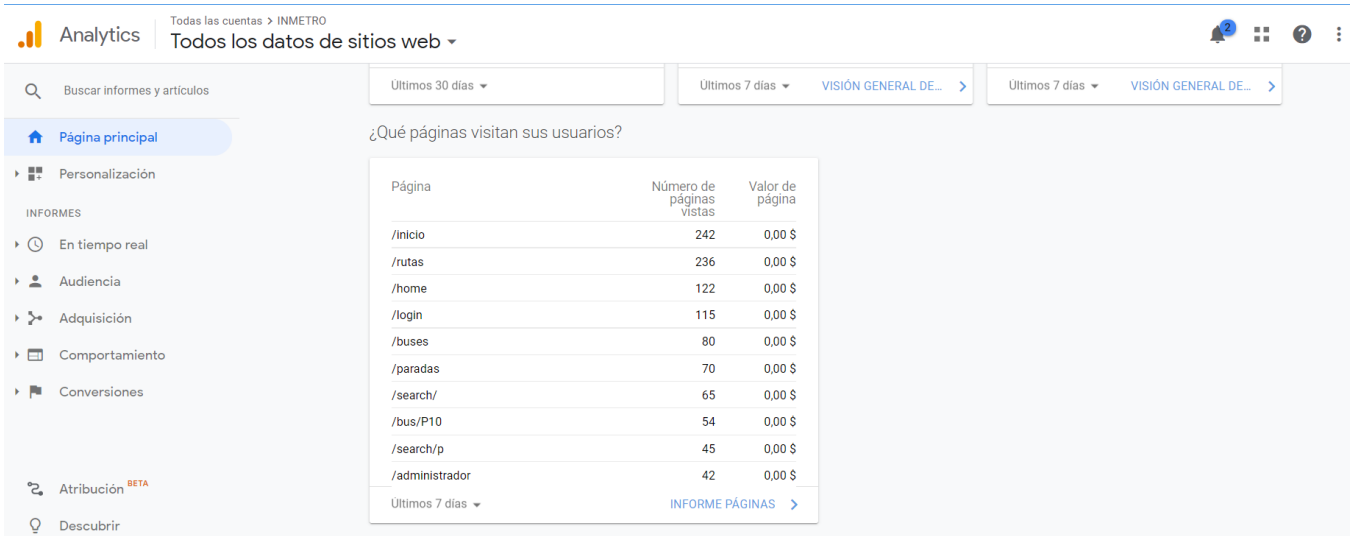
Analytics

Todas las cuentas > INMETRO
Todos los datos de sitios web

2

Buscar informes y artículos

Página principal

Personalización

INFORMES

En tiempo real

Audiencia

Adquisición

Comportamiento

Conversiones

Atribución BETA

Descubrir

Últimos 30 días

Últimos 7 días VISIÓN GENERAL DE...

Últimos 7 días VISIÓN GENERAL DE...

¿Qué páginas visitan sus usuarios?

| Página | Número de páginas vistas | Valor de página |
|---|---|---|
| /inicio | 242 | 0,00 $ |
| /rutas | 236 | 0,00 $ |
| /home | 122 | 0,00 $ |
| /login | 115 | 0,00 $ |
| /buses | 80 | 0,00 $ |
| /paradas | 70 | 0,00 $ |
| /search/ | 65 | 0,00 $ |
| /bus/P10 | 54 | 0,00 $ |
| /search/p | 45 | 0,00 $ |
| /administrador | 42 | 0,00 $ |

Últimos 7 días

INFORME PÁGINAS